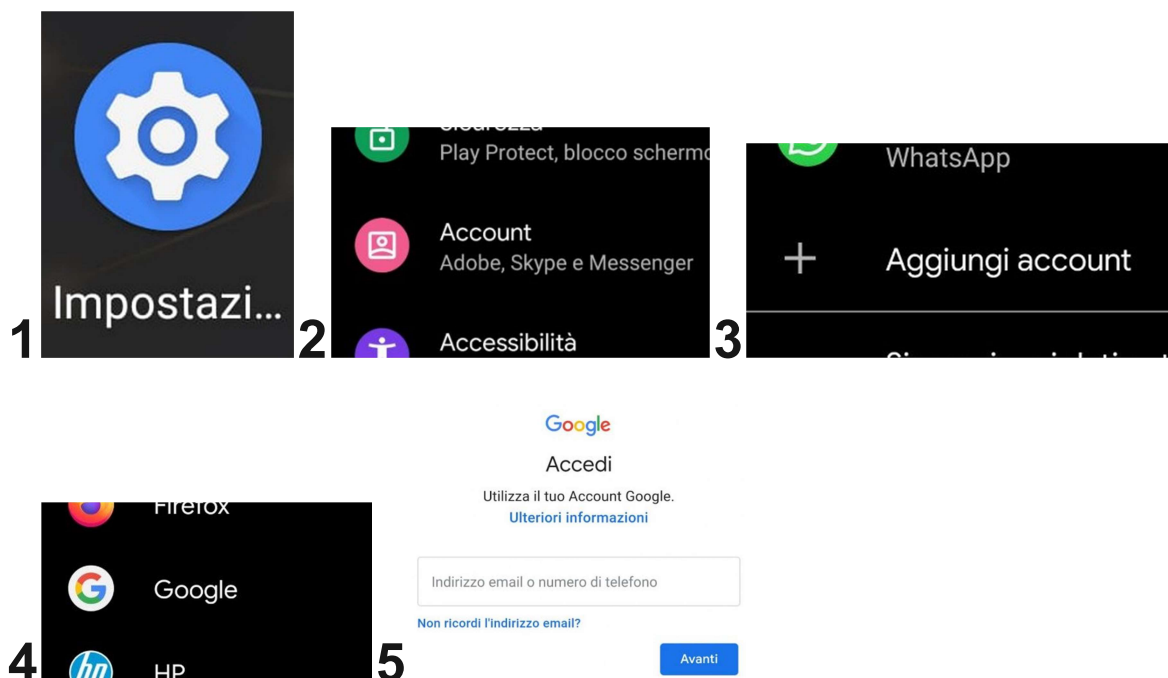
1
Impostazi...

2
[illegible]
Play Protect, blocco schermo
Account
Adobe, Skype e Messenger
Accessibilità

3
WhatsApp
+
Aggiungi account
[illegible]

4
Firefox
Google
HP

5
Google
Accedi
Utilizza il tuo Account Google.
Ulteriori informazioni
Indirizzo email o numero di telefono
Non ricordi l'indirizzo email?
Avanti